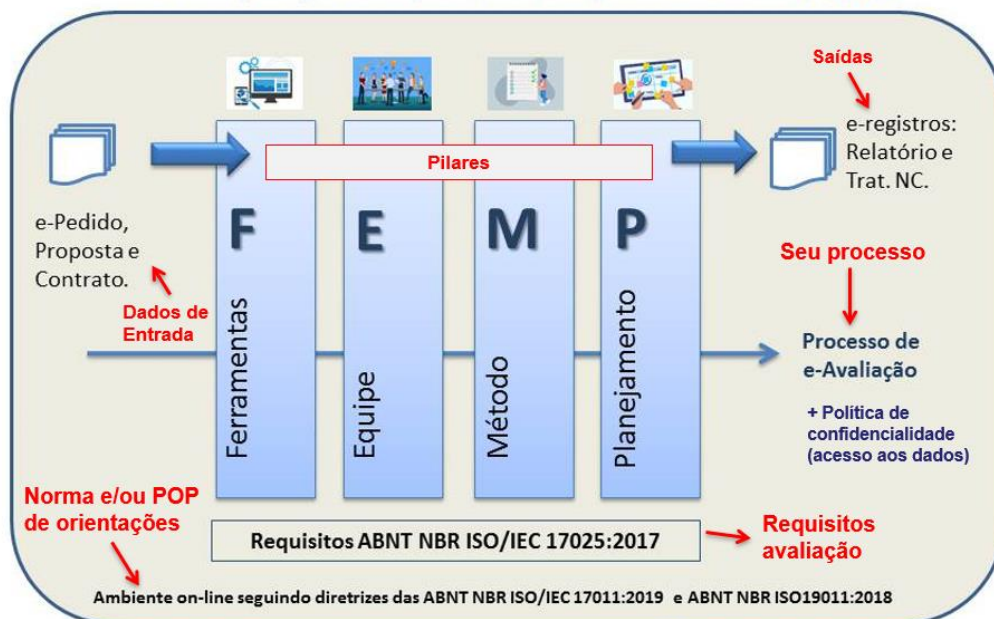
Saídas

e-registros: Relatório e Trat. NC.

Pilares

e-Pedido, Proposta e Contrato.

Dados de Entrada

F

E

M

P

Ferramentas

Equipe

Método

Planejamento

Seu processo

Processo de e-Avaliação

+ Política de confidencialidade (acesso aos dados)

Norma e/ou POP de orientações

Requisitos ABNT NBR ISO/IEC 17025:2017

Requisitos avaliação

Ambiente on-line seguindo diretrizes das ABNT NBR ISO/IEC 17011:2019 e ABNT NBR ISO19011:2018